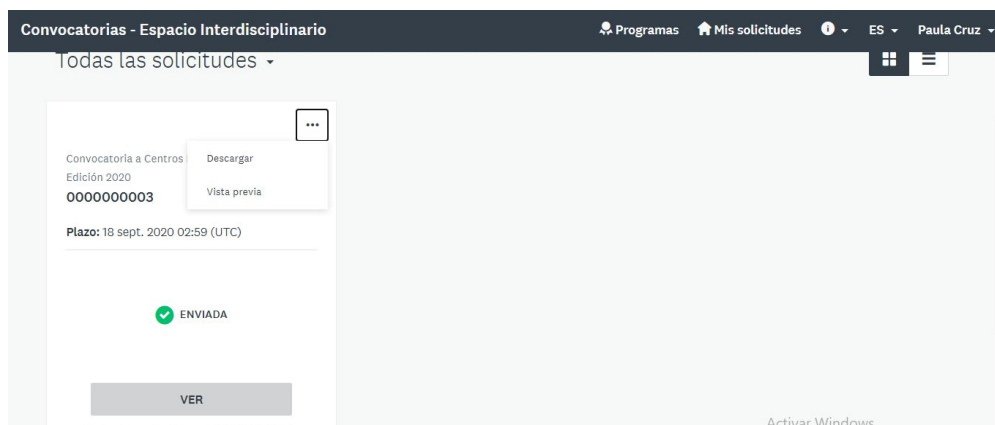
Convocatorias - Espacio Interdisciplinario
Programas Mis solicitudes ES Paula Cruz

Todas las solicitudes

...

Convocatoria a Centros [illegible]
Edición 2020
0000000003

Descargar
Vista previa

Plazo: 18 sept. 2020 02:59 (UTC)

ENVIADA

VER

Activar Windows